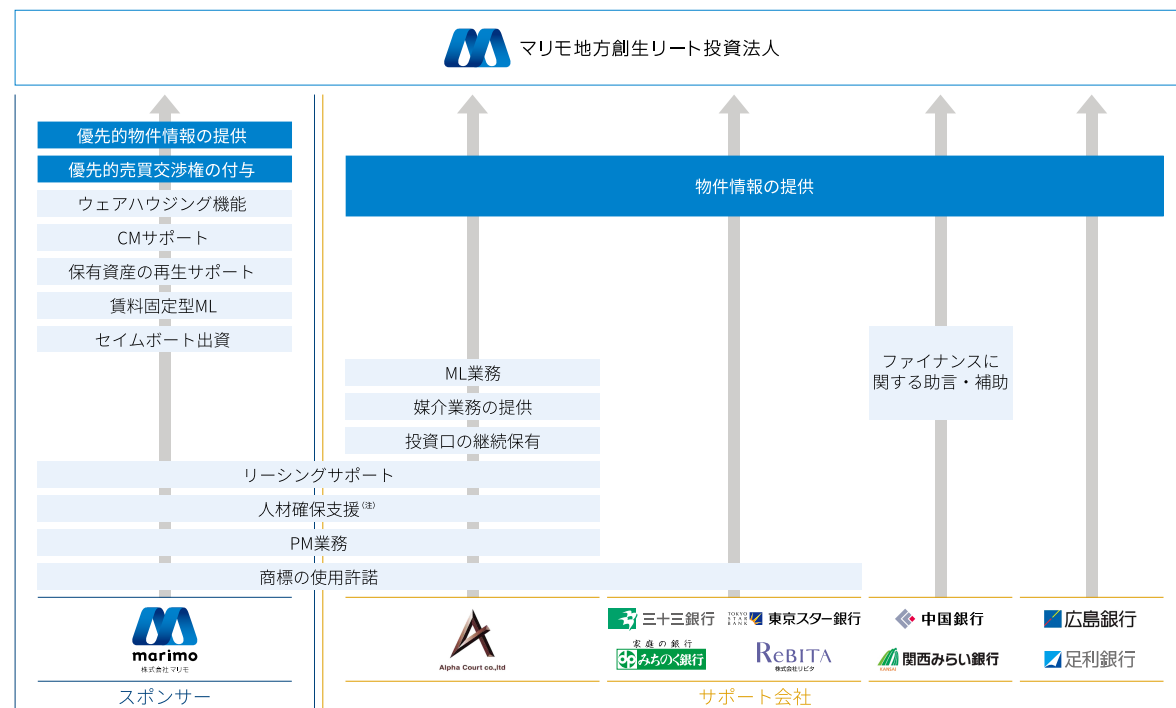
マリモ地方創生リート投資法人

優先的物件情報の提供

優先的売買交渉権の付与

ウェアハウジング機能

CMサポート

保有資産の再生サポート

賃料固定型ML

セイムボート出資

物件情報の提供

ML業務

媒介業務の提供

投資口の継続保有

ファイナンスに関する助言・補助

リーシングサポート

人材確保支援$^{(注)}$

PM業務

商標の使用許諾

marimo 株式会社マリモ

Alpha Court co.,ltd

三十三銀行

TOKYO STAR BANK 東京スター銀行

家庭の銀行 みちのく銀行

ReBITA 株式会社リビタ

中国銀行

KANSAI 関西みらい銀行

広島銀行

足利銀行

スポンサー

サポート会社